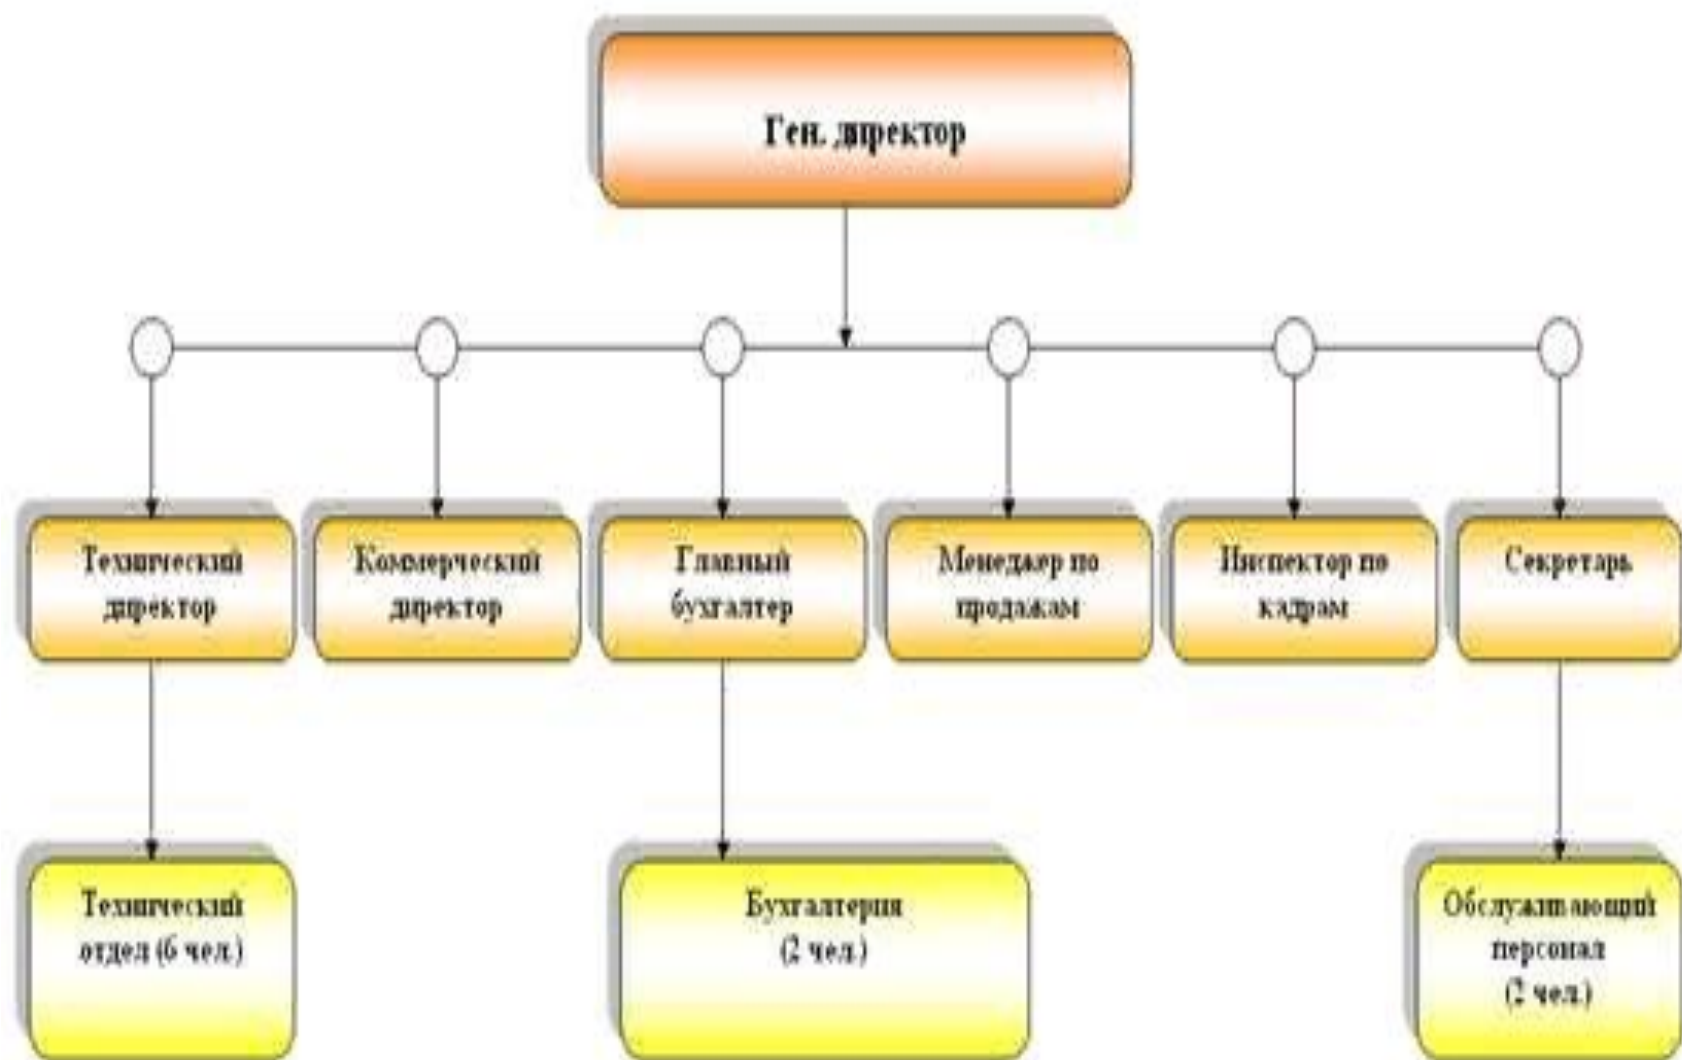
Ген. директор

Технический директор

Коммерческий директор

Главный бухгалтер

Менеджер по продажам

Инспектор по кадрам

Секретарь

Технический отдел (6 чел.)

Бухгалтерия (2 чел.)

Обслуживающий персонал (2 чел.)